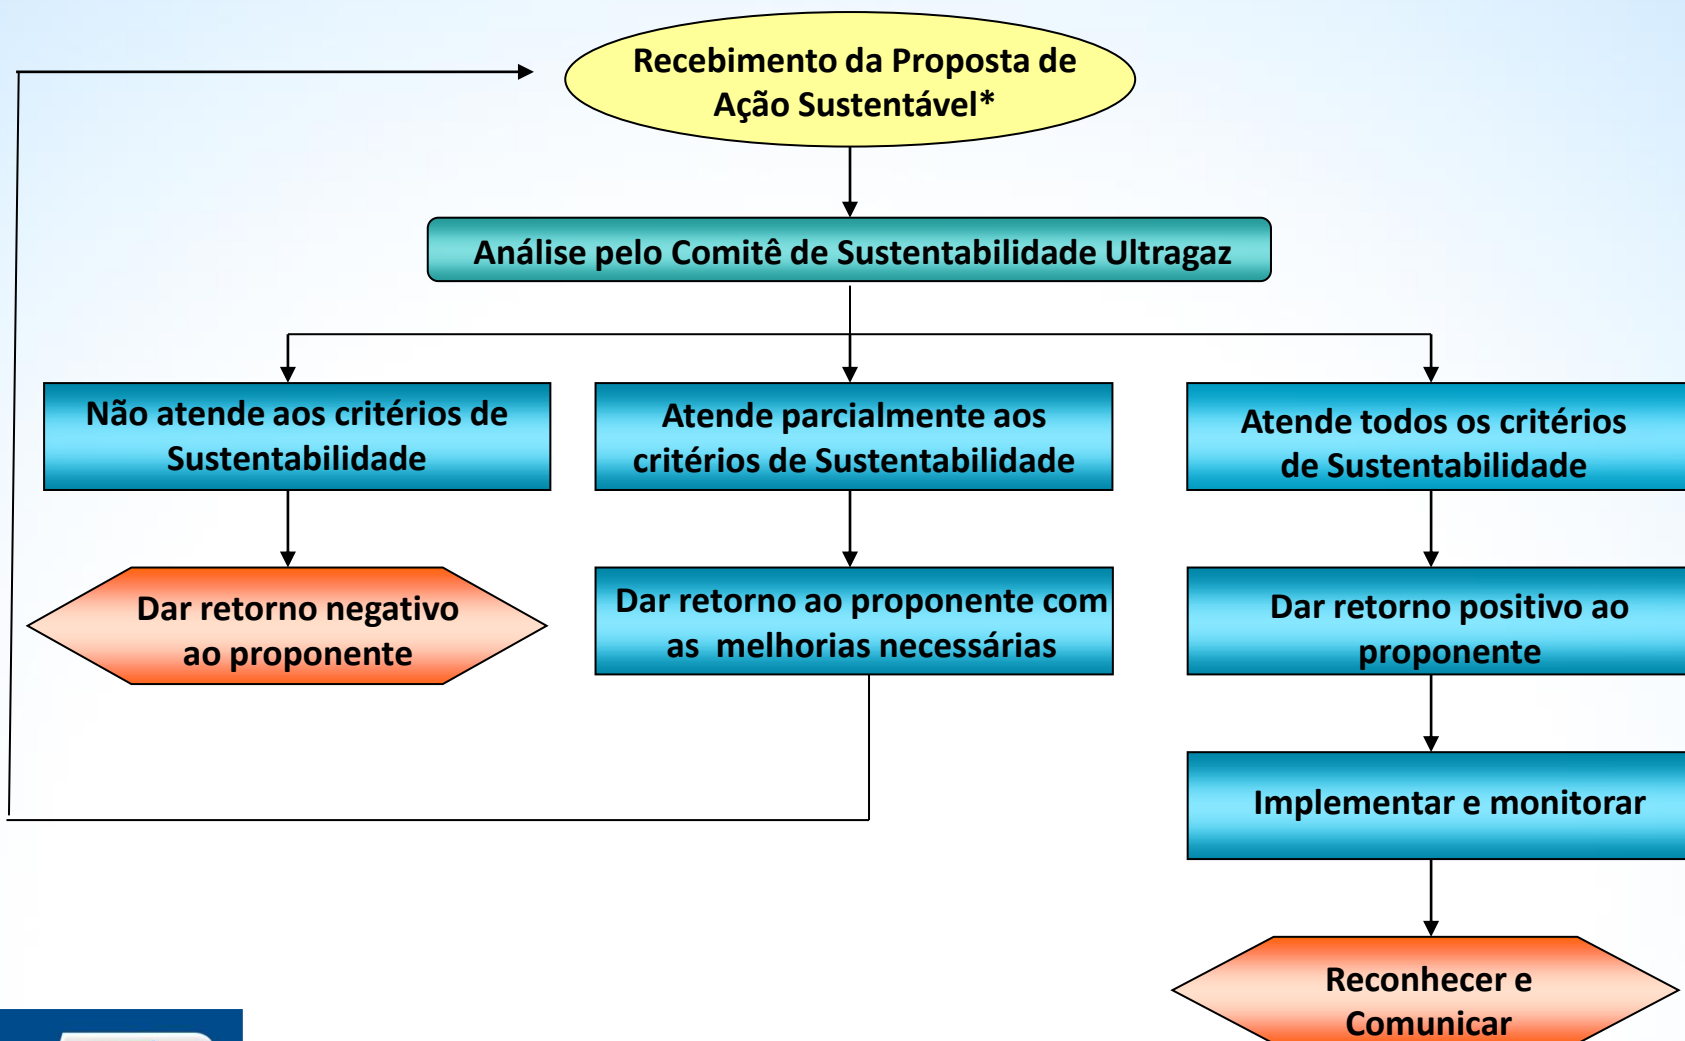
Recebimento da Proposta de Ação Sustentável*

Análise pelo Comitê de Sustentabilidade Ultragaz

Não atende aos critérios de Sustentabilidade

Atende parcialmente aos critérios de Sustentabilidade

Atende todos os critérios de Sustentabilidade

Dar retorno negativo ao proponente

Dar retorno ao proponente com as melhorias necessárias

Dar retorno positivo ao proponente

Implementar e monitorar

Reconhecer e Comunicar